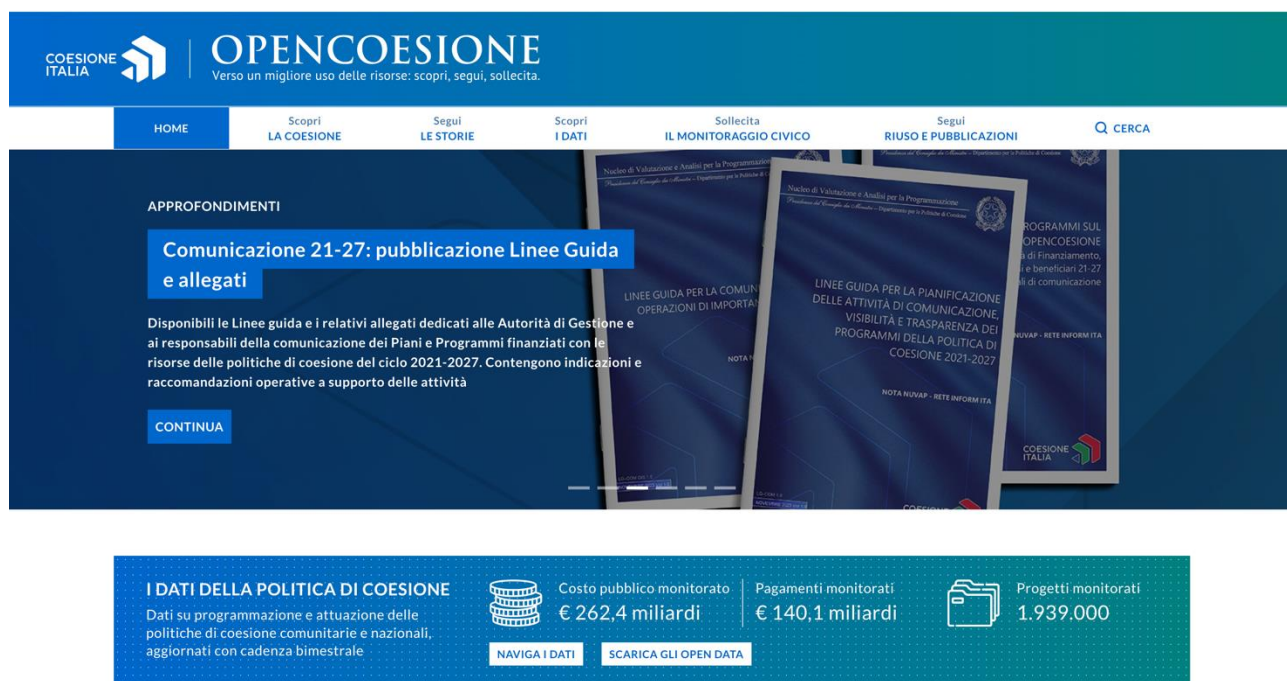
COESIONE ITALIA

OPENCOESIONE
Verso un migliore uso delle risorse: scopri, segui, sollecita.

HOME
Scopri LA COESIONE
Segui LE STORIE
Scopri I DATI
Sollecita IL MONITORAGGIO CIVICO
Segui RIUSO E PUBBLICAZIONI
CERCA

APPROFONDIMENTI

Comunicazione 21-27: pubblicazione Linee Guida e allegati

Disponibili le Linee guida e i relativi allegati dedicati alle Autorità di Gestione e ai responsabili della comunicazione dei Piani e Programmi finanziati con le risorse delle politiche di coesione del ciclo 2021-2027. Contengono indicazioni e raccomandazioni operative a supporto delle attività

CONTINUA

Nucleo di Valutazione e Analisi per la Programmazione
Presidenza del Consiglio dei Ministri – Dipartimento per le Politiche di Coesione

LINEE GUIDA PER LA PIANIFICAZIONE DELLE ATTIVITÀ DI COMUNICAZIONE, VISIBILITÀ E TRASPARENZA DEI PROGRAMMI DELLA POLITICA DI COESIONE 2021-2027

NOTA NUVAP - RETE INFORM ITA

LINEE GUIDA PER LA COMUN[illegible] OPERAZIONI DI IMPORTAN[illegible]

NOTA N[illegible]

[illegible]ROGRAMMI SUL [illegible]OPENCOESIONE
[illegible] di Finanziamento, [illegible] e beneficiari 21-27 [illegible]li di comunicazione

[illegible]NUVAP - RETE INFORM ITA

COESIONE ITALIA

I DATI DELLA POLITICA DI COESIONE
Dati su programmazione e attuazione delle politiche di coesione comunitarie e nazionali, aggiornati con cadenza bimestrale

Costo pubblico monitorato
€ 262,4 miliardi

Pagamenti monitorati
€ 140,1 miliardi

Progetti monitorati
1.939.000

NAVIGA I DATI
SCARICA GLI OPEN DATA